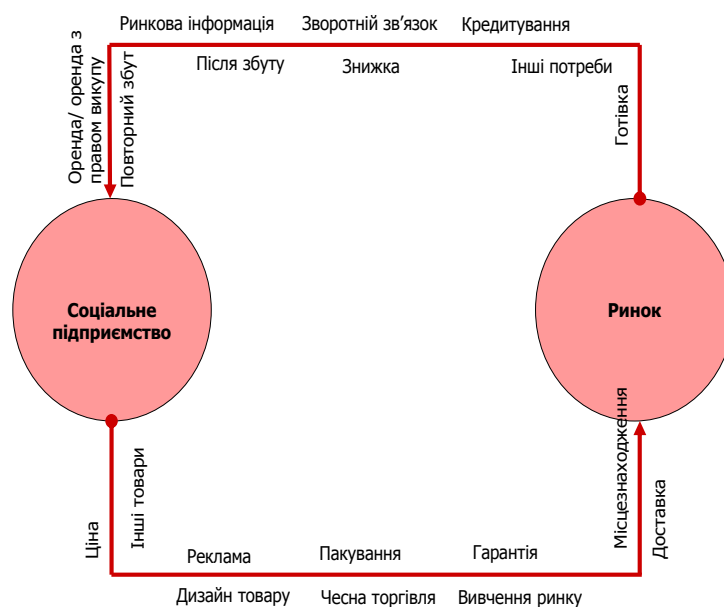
Ринкова інформація
Зворотній зв'язок
Кредитування
Після збуту
Знижка
Інші потреби
Оренда/ оренда з правом викупу
Повторний збут
Готівка
Соціальне підприємство
Ринок
Місцезнаходження
Інші товари
Ціна
Доставка
Реклама
Пакування
Гарантія
Дизайн товару
Чесна торгівля
Вивчення ринку